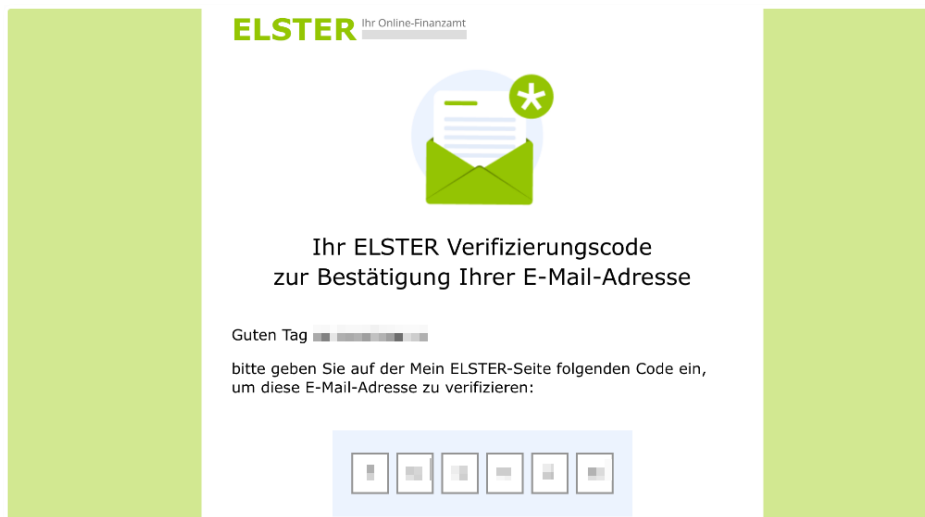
ELSTER Ihr Online-Finanzamt

Ihr ELSTER Verifizierungscode
zur Bestätigung Ihrer E-Mail-Adresse

Guten Tag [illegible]

bitte geben Sie auf der Mein ELSTER-Seite folgenden Code ein, um diese E-Mail-Adresse zu verifizieren:

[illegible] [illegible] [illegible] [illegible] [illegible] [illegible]